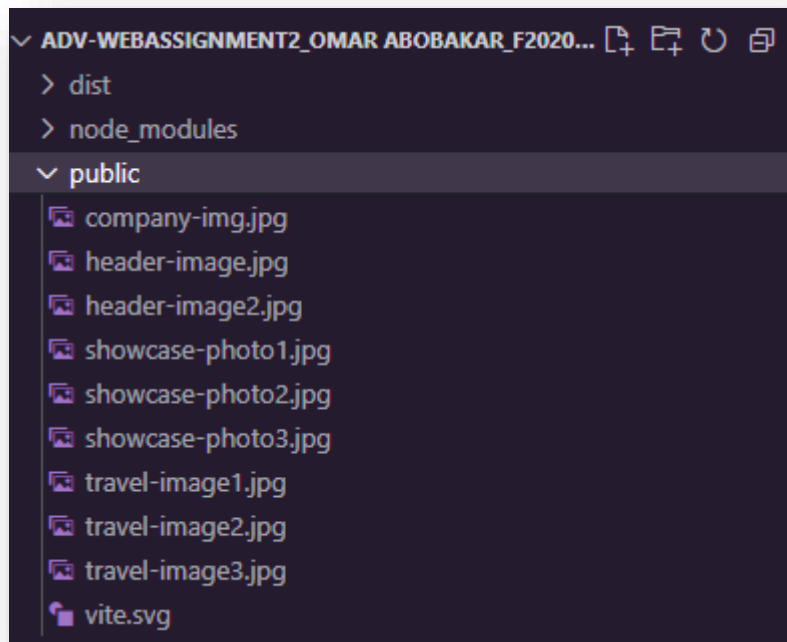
ADV-WEBASSIGNMENT2_OMAR ABOBAKAR_F2020...
dist
node_modules
public
company-img.jpg
header-image.jpg
header-image2.jpg
showcase-photo1.jpg
showcase-photo2.jpg
showcase-photo3.jpg
travel-image1.jpg
travel-image2.jpg
travel-image3.jpg
vite.svg